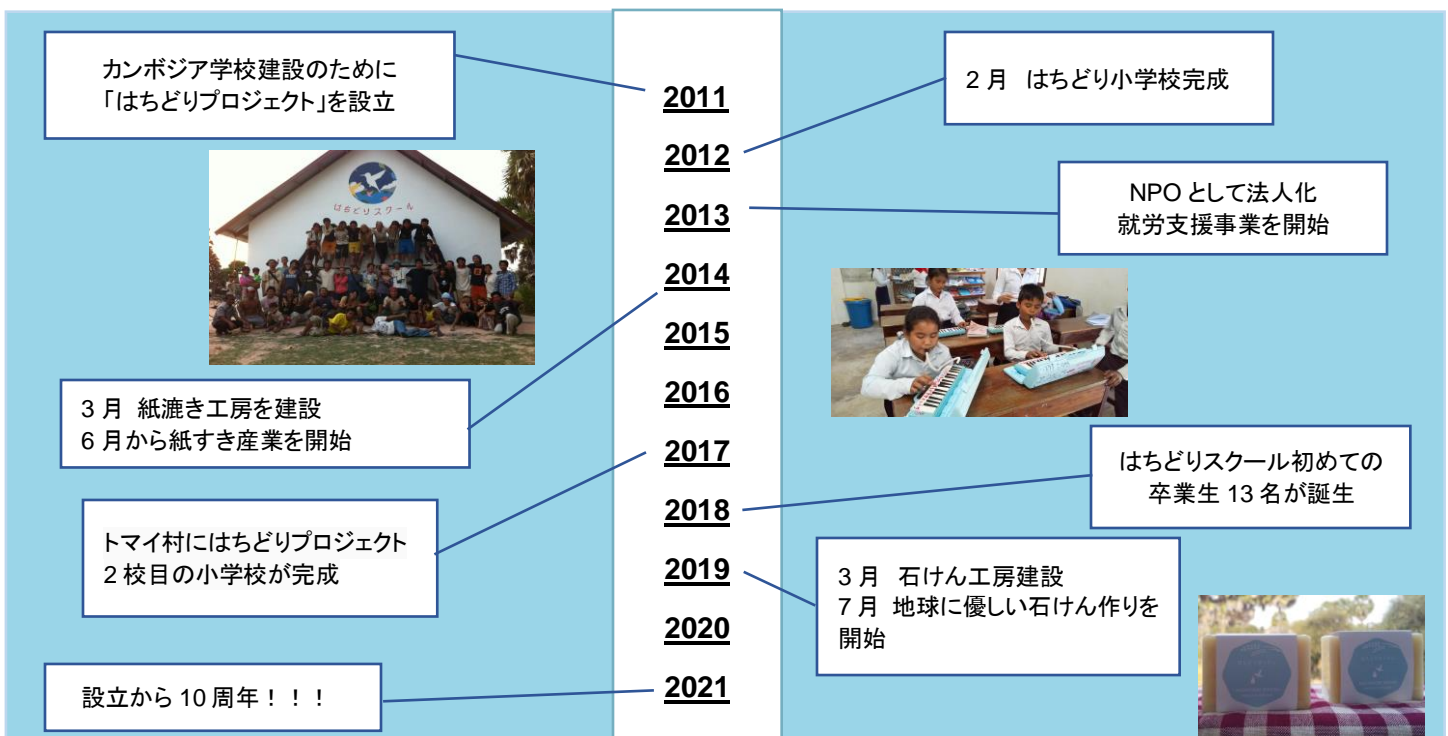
カンボジア学校建設のために
「はちどりプロジェクト」を設立

はちどりスクール

2011
2012
2013
2014
2015
2016
2017
2018
2019
2020
2021

2 月　はちどり小学校完成

NPO として法人化
就労支援事業を開始

3 月　紙漉き工房を建設
6 月から紙すき産業を開始

はちどりスクール初めての
卒業生 13 名が誕生

トマイ村にはちどりプロジェクト
2 校目の小学校が完成

3 月　石けん工房建設
7 月　地球に優しい石けん作りを
開始

設立から 10 周年！！！